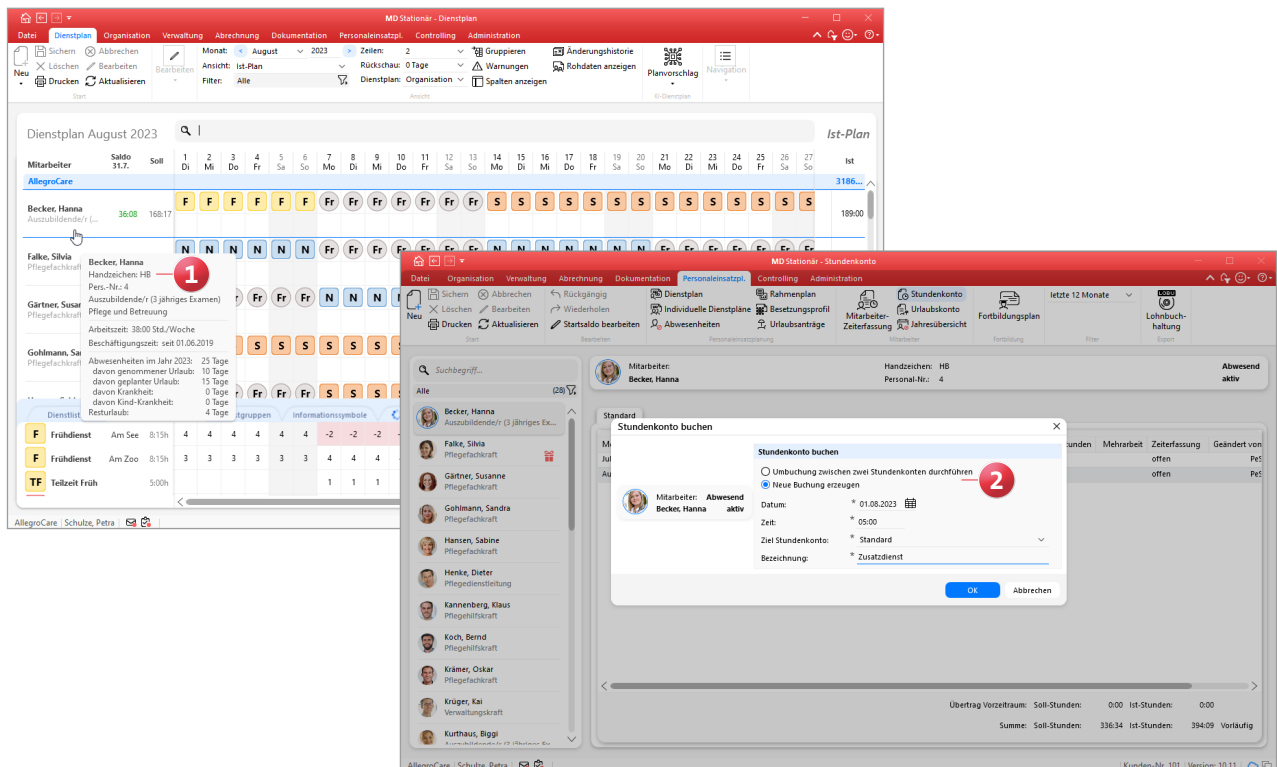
MD Stationär - Dienstplan

Datei | Dienstplan | Organisation | Verwaltung | Abrechnung | Dokumentation | Personaleinsatzpl. | Controlling | Administration

Neu | Sichern | Abbrechen | Löschen | Bearbeiten | Drucken | Aktualisieren | Start
Bearbeiten
Monat: August 2023 | Zeilen: 2 | Gruppieren | Änderungshistorie
Ansicht: Ist-Plan | Rückschau: 0 Tage | Warnungen | Rohdaten anzeigen
Filter: Alle | Dienstplan: Organisation | Spalten anzeigen
Ansicht
Planvorschlag | KI-Dienstplan
Navigation

Dienstplan August 2023 | Ist-Plan

| Mitarbeiter | Saldo 31.7. | Soll | 1 Di | 2 Mi | 3 Do | 4 Fr | 5 Sa | 6 So | 7 Mo | 8 Di | 9 Mi | 10 Do | 11 Fr | 12 Sa | 13 So | 14 Mo | 15 Di | 16 Mi | 17 Do | 18 Fr | 19 Sa | 20 So | 21 Mo | 22 Di | 23 Mi | 24 Do | 25 Fr | 26 Sa | 27 So | Ist |
|---|---|---|---|---|---|---|---|---|---|---|---|---|---|---|---|---|---|---|---|---|---|---|---|---|---|---|---|---|---|---|
| AllegroCare | | | | | | | | | | | | | | | | | | | | | | | | | | | | | | 3186… |
| Becker, Hanna Auszubildende/r (… | 36:08 | 168:17 | F | F | F | F | F | F | Fr | Fr | Fr | Fr | Fr | Fr | Fr | S | S | S | S | S | S | S | S | S | S | S | S | S | S | 189:00 |

Falke, Silvia Pflegefachkraf
Gärtner, Susan
Gohlmann, Sa

Becker, Hanna
Handzeichen: HB
Pers.-Nr.: 4
Auszubildende/r (3 jähriges Examen)
Pflege und Betreuung
Arbeitszeit: 38:00 Std./Woche
Beschäftigungszeit: seit 01.06.2019
Abwesenheiten im Jahr 2023: 25 Tage
davon genommener Urlaub: 10 Tage
davon geplanter Urlaub: 15 Tage
davon Krankheit: 0 Tage
davon Kind-Krankheit: 0 Tage
Resturlaub: 4 Tage

1

Dienstlist | itgruppen | Informationssymbole

F | Frühdienst | Am See | 8:15h | 4 | 4 | 4 | 4 | 4 | 4 | -2 | -2 | -2
F | Frühdienst | Am Zoo | 8:15h | 3 | 3 | 3 | 3 | 3 | 3 | 4 | 4 | 4
TF | Teilzeit Früh | | 5:00h | | | | | | | 1 | 1 | 1

AllegroCare | Schulze, Petra

MD Stationär - Stundenkonto

Datei | Organisation | Verwaltung | Abrechnung | Dokumentation | Personaleinsatzpl. | Controlling | Administration

Neu | Sichern | Abbrechen | Löschen | Bearbeiten | Drucken | Aktualisieren | Start
Rückgängig | Wiederholen | Startsaldo bearbeiten | Bearbeiten
Dienstplan | Individuelle Dienstpläne | Abwesenheiten | Rahmenplan | Besetzungsprofil | Urlaubsanträge | Personaleinsatzplanung
Mitarbeiter-Zeiterfassung | Stundenkonto | Urlaubskonto | Jahresübersicht | Mitarbeiter
Fortbildungsplan | Fortbildung
letzte 12 Monate | Filter
Lohnbuchhaltung | Export

Suchbegriff...
Alle (28)
Becker, Hanna Auszubildende/r (3 jähriges Ex...
Falke, Silvia Pflegefachkraft
Gärtner, Susanne Pflegefachkraft
Gohlmann, Sandra Pflegefachkraft
Hansen, Sabine Pflegefachkraft
Henke, Dieter Pflegedienstleitung
Kannenberg, Klaus Pflegehilfskraft
Koch, Bernd Pflegehilfskraft
Krämer, Oskar Pflegefachkraft
Krüger, Kai Verwaltungskraft
Kurthaus, Biggi Auszubildende/r (3 jähriges

Mitarbeiter: Becker, Hanna | Handzeichen: HB | Personal-Nr.: 4 | Abwesend aktiv

Standard
Me | Jul | Au | tunden | Mehrarbeit | Zeiterfassung | Geändert von
offen | PeS
offen | PeS

Stundenkonto buchen
Mitarbeiter: Becker, Hanna | Abwesend aktiv
Stundenkonto buchen
Umbuchung zwischen zwei Stundenkonten durchführen
Neue Buchung erzeugen
Datum: * 01.08.2023
Zeit: * 05:00
Ziel Stundenkonto: * Standard
Bezeichnung: * Zusatzdienst
2
OK | Abbrechen

Übertrag Vorzeitraum: Soll-Stunden: 0:00 | Ist-Stunden: 0:00
Summe: Soll-Stunden: 336:34 | Ist-Stunden: 394:09 | Vorläufig

AllegroCare | Schulze, Petra | Kunden-Nr. 101 | Version: 10.11